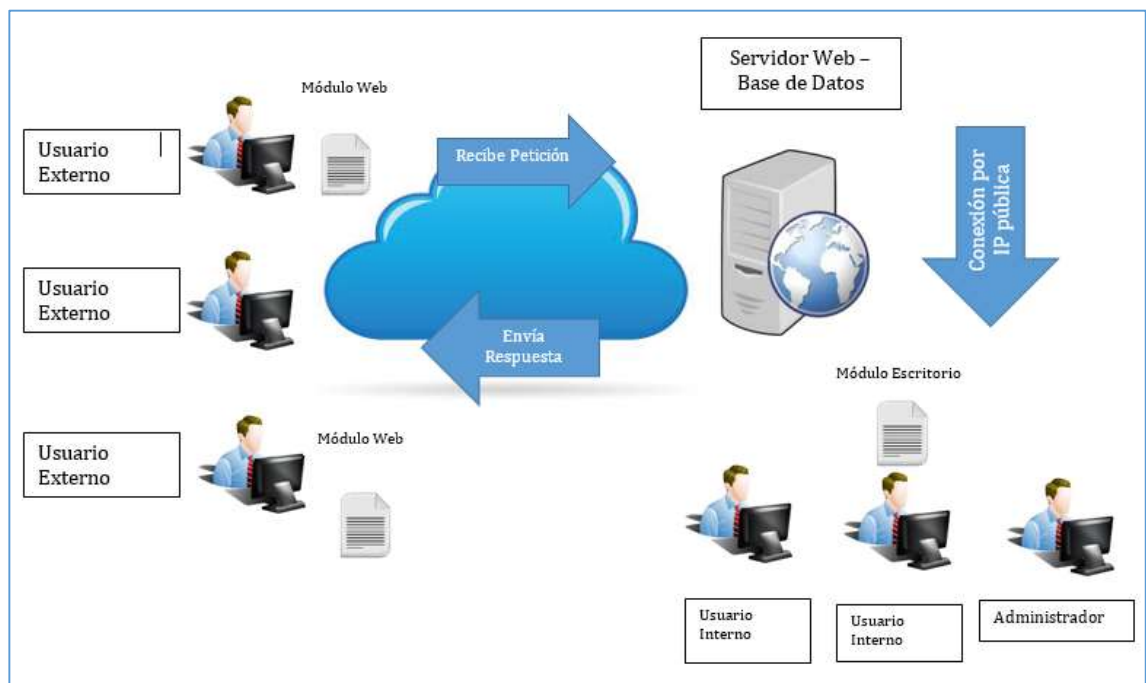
Módulo Web

Usuario Externo

Recibe Petición

Servidor Web – Base de Datos

Conexión por IP pública

Usuario Externo

Envía Respuesta

Módulo Escritorio

Usuario Externo

Módulo Web

Usuario Interno

Usuario Interno

Administrador